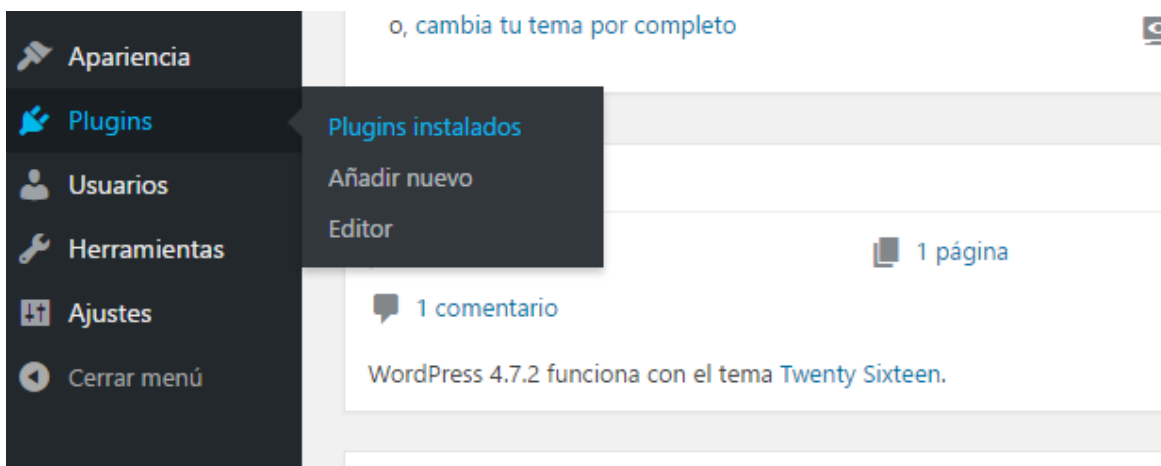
Apariencia
Plugins
Usuarios
Herramientas
Ajustes
Cerrar menú

o, cambia tu tema por completo

Plugins instalados
Añadir nuevo
Editor

1 página

1 comentario

WordPress 4.7.2 funciona con el tema Twenty Sixteen.